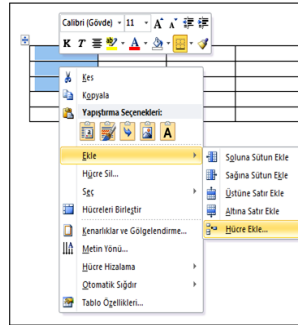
Calibri (Gövde) 11 A A
K T A

Kes
Kopyala
Yapıştırma Seçenekleri:
A
Ekle
Hücre Sil...
Seç
Hücreleri Birleştir
Kenarlıklar ve Gölgelendirme...
Metin Yönü...
Hücre Hizalama
Otomatik Sığdır
Tablo Özellikleri...

Soluna Sütun Ekle
Sağına Sütun Ekle
Üstüne Satır Ekle
Altına Satır Ekle
Hücre Ekle...